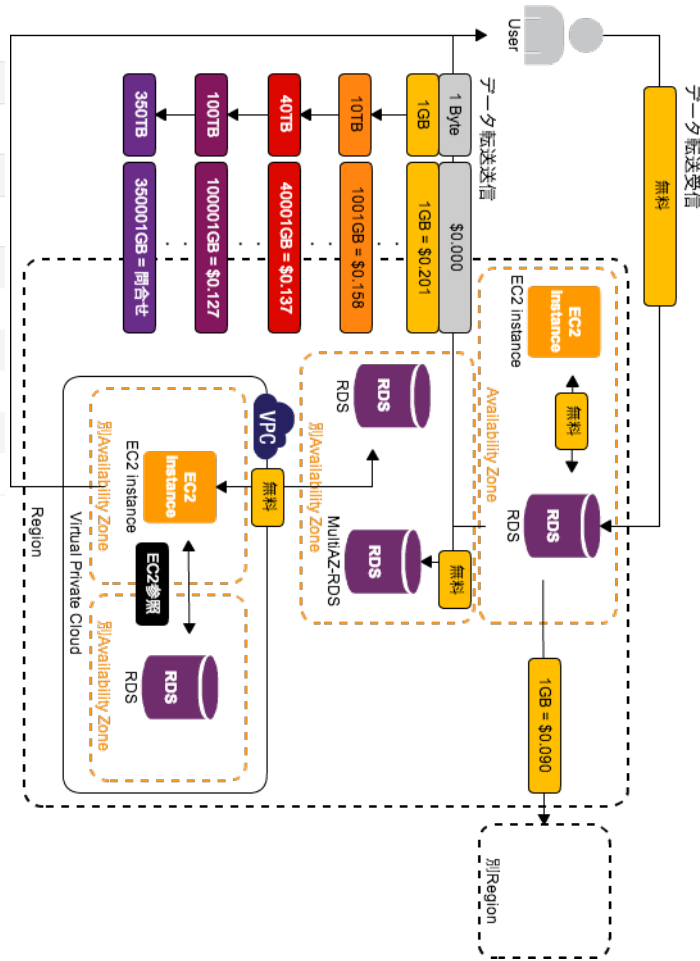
User

データ転送受信

無料

データ転送送信

1 Byte

$0.000

1GB

1GB = $0.201

10TB

1001GB = $0.158

40TB

40001GB = $0.137

100TB

100001GB = $0.127

350TB

350001GB = 問合せ

EC2 Instance

EC2 instance

無料

Availability Zone

RDS

RDS

RDS

MultiAZ-RDS

無料

別Availability Zone

VPC

無料

EC2 Instance

EC2 instance

別Availability Zone

EC2参照

RDS

RDS

別Availability Zone

Virtual Private Cloud

Region

1GB = $0.090

別Region